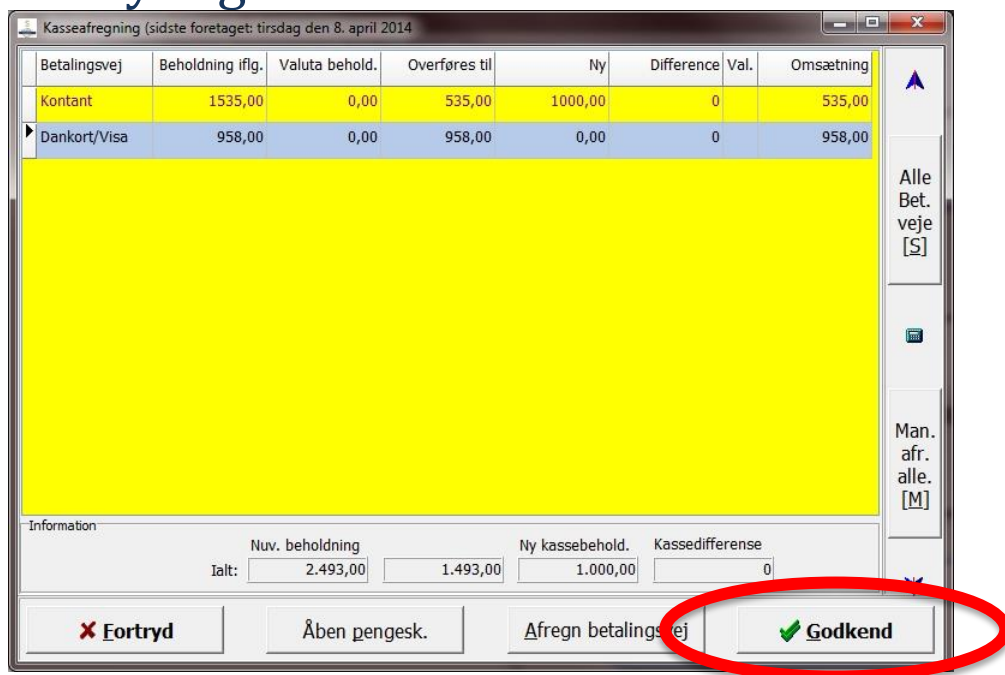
Kasseafregning (sidste foretaget: tirsdag den 8. april 2014

| Betalingsvej | Beholdning iflg. | Valuta behold. | Overføres til | Ny | Difference | Val. | Omsætning |
|---|---|---|---|---|---|---|---|
| Kontant | 1535,00 | 0,00 | 535,00 | 1000,00 | 0 | | 535,00 |
| Dankort/Visa | 958,00 | 0,00 | 958,00 | 0,00 | 0 | | 958,00 |

Alle Bet. veje [S]

Man. afr. alle. [M]

Information

Nuv. beholdning

Ny kassebehold.

Kassedifferense

Ialt: 2.493,00 1.493,00 1.000,00 0

Fortryd

Åben pengesk.

Afregn betalingsvej

Godkend